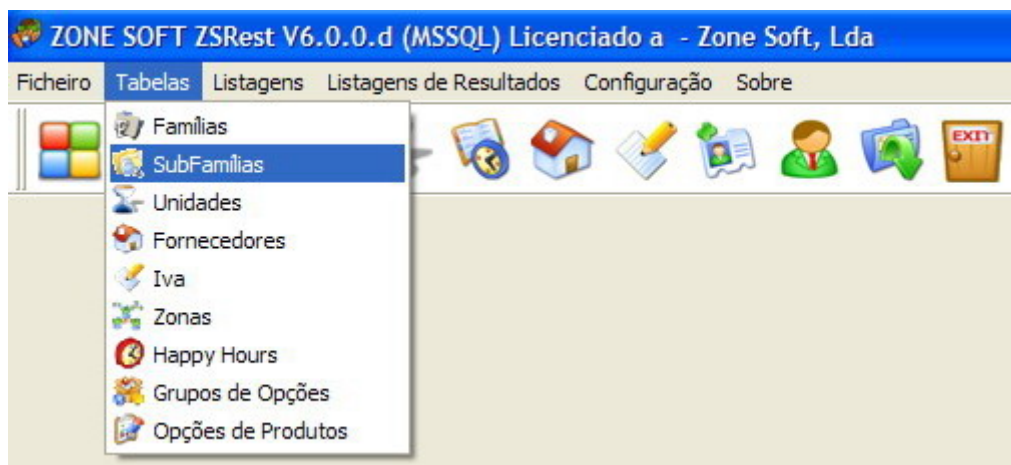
ZONE SOFT ZSRest V6.0.0.d (MSSQL) Licenciado a - Zone Soft, Lda

Ficheiro Tabelas Listagens Listagens de Resultados Configuração Sobre

Famílias
SubFamílias
Unidades
Fornecedores
Iva
Zonas
Happy Hours
Grupos de Opções
Opções de Produtos

EXIT